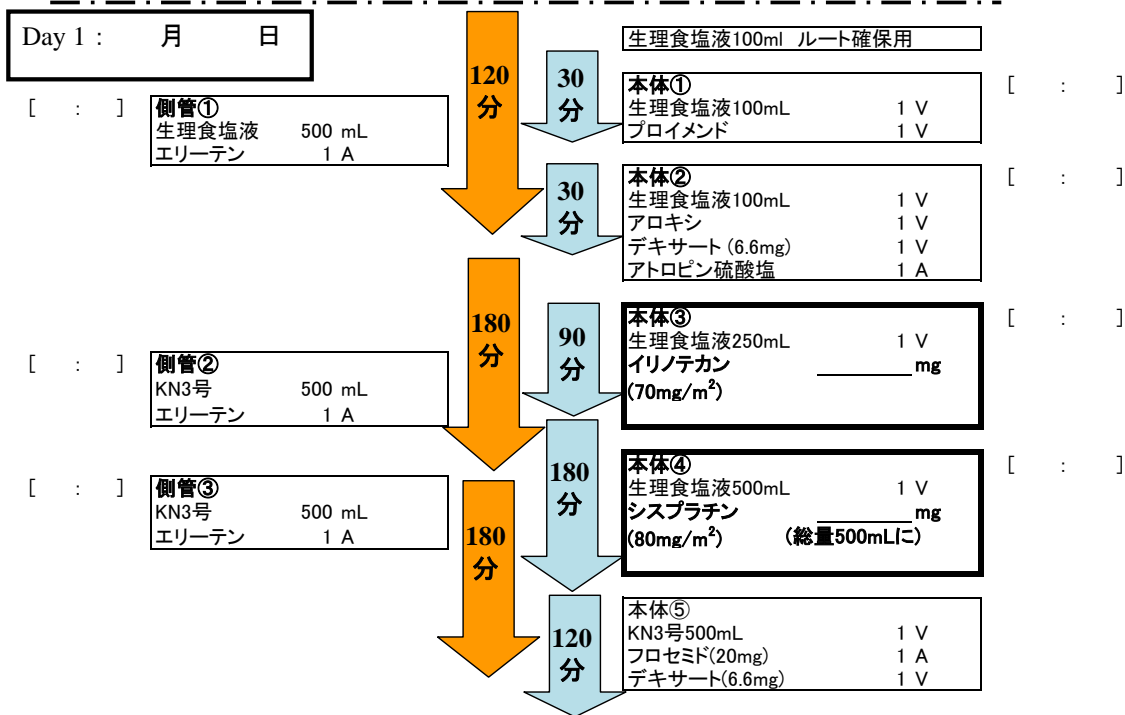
Day 1： 月 日

生理食塩液100ml ルート確保用

120 分

30 分

本体①
生理食塩液100mL 1 V
プロイメンド 1 V

[ : ]

[ : ]

側管①
生理食塩液 500 mL
エリーテン 1 A

30 分

本体②
生理食塩液100mL 1 V
アロキシ 1 V
デキサート (6.6mg) 1 V
アトロピン硫酸塩 1 A

[ : ]

180 分

90 分

本体③
生理食塩液250mL 1 V
イリノテカン ________mg
(70mg/m$^2$)

[ : ]

[ : ]

側管②
KN3号 500 mL
エリーテン 1 A

180 分

本体④
生理食塩液500mL 1 V
シスプラチン ________mg
(80mg/m$^2$) （総量500mLに）

[ : ]

[ : ]

側管③
KN3号 500 mL
エリーテン 1 A

180 分

120 分

本体⑤
KN3号500mL 1 V
フロセミド(20mg) 1 A
デキサート(6.6mg) 1 V